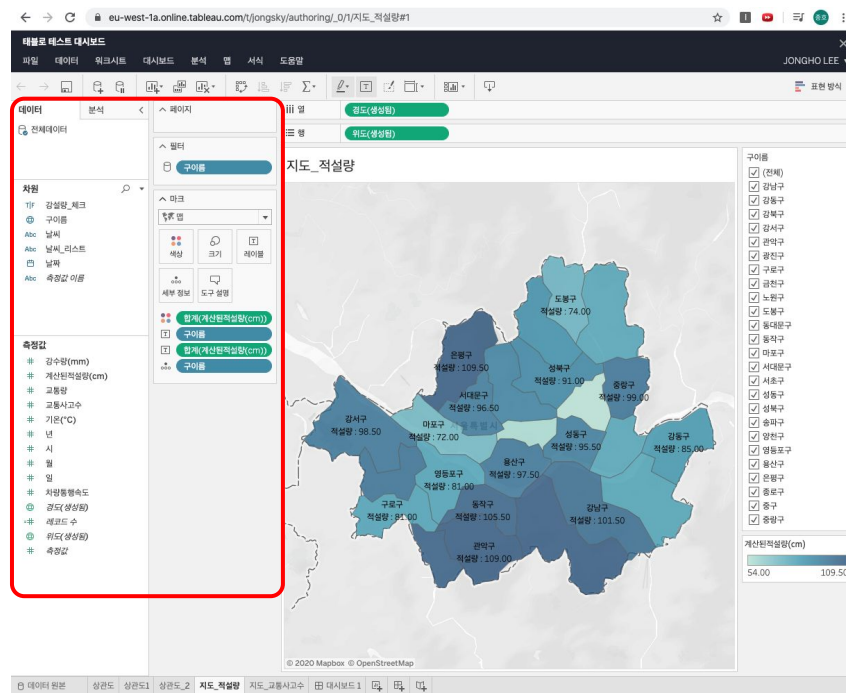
eu-west-1a.online.tableau.com/t/jongsky/authoring/_0/1/지도_적설량#1

태블로 테스트 대시보드

파일 데이터 워크시트 대시보드 분석 맵 서식 도움말

JONGHO LEE

표현 방식

데이터 분석

전체데이터

차원

강설량_체크
구이름
날씨
날씨_리스트
날짜
측정값 이름

측정값

강수량(mm)
계산된적설량(cm)
교통량
교통사고수
기온(°C)
년
시
월
일
차량통행속도
경도(생성됨)
레코드 수
위도(생성됨)
측정값

페이지

필터

구이름

마크

맵

색상 크기 레이블
세부 정보 도구 설명

합계(계산된적설량(cm))
구이름
합계(계산된적설량(cm))
구이름

열 경도(생성됨)
행 위도(생성됨)

지도_적설량

도봉구
적설량 : 74.00

은평구
적설량 : 109.50

성북구
적설량 : 91.00

중랑구
적설량 : 99.00

서대문구
적설량 : 96.50

강서구
적설량 : 98.50

마포구
적설량 : 72.00

성동구
적설량 : 95.50

강동구
적설량 : 85.00

영등포구
적설량 : 81.00

용산구
적설량 : 97.50

구로구
적설량 : 81.00

동작구
적설량 : 105.50

강남구
적설량 : 101.50

관악구
적설량 : 109.00

© 2020 Mapbox © OpenStreetMap

구이름

(전체)
강남구
강동구
강북구
강서구
관악구
광진구
구로구
금천구
노원구
도봉구
동대문구
동작구
마포구
서대문구
서초구
성동구
성북구
송파구
양천구
영등포구
용산구
은평구
종로구
중구
중랑구

계산된적설량(cm)

54.00 109.50

데이터 원본 상관도 상관도1 상관도_2 지도_적설량 지도_교통사고수 대시보드 1